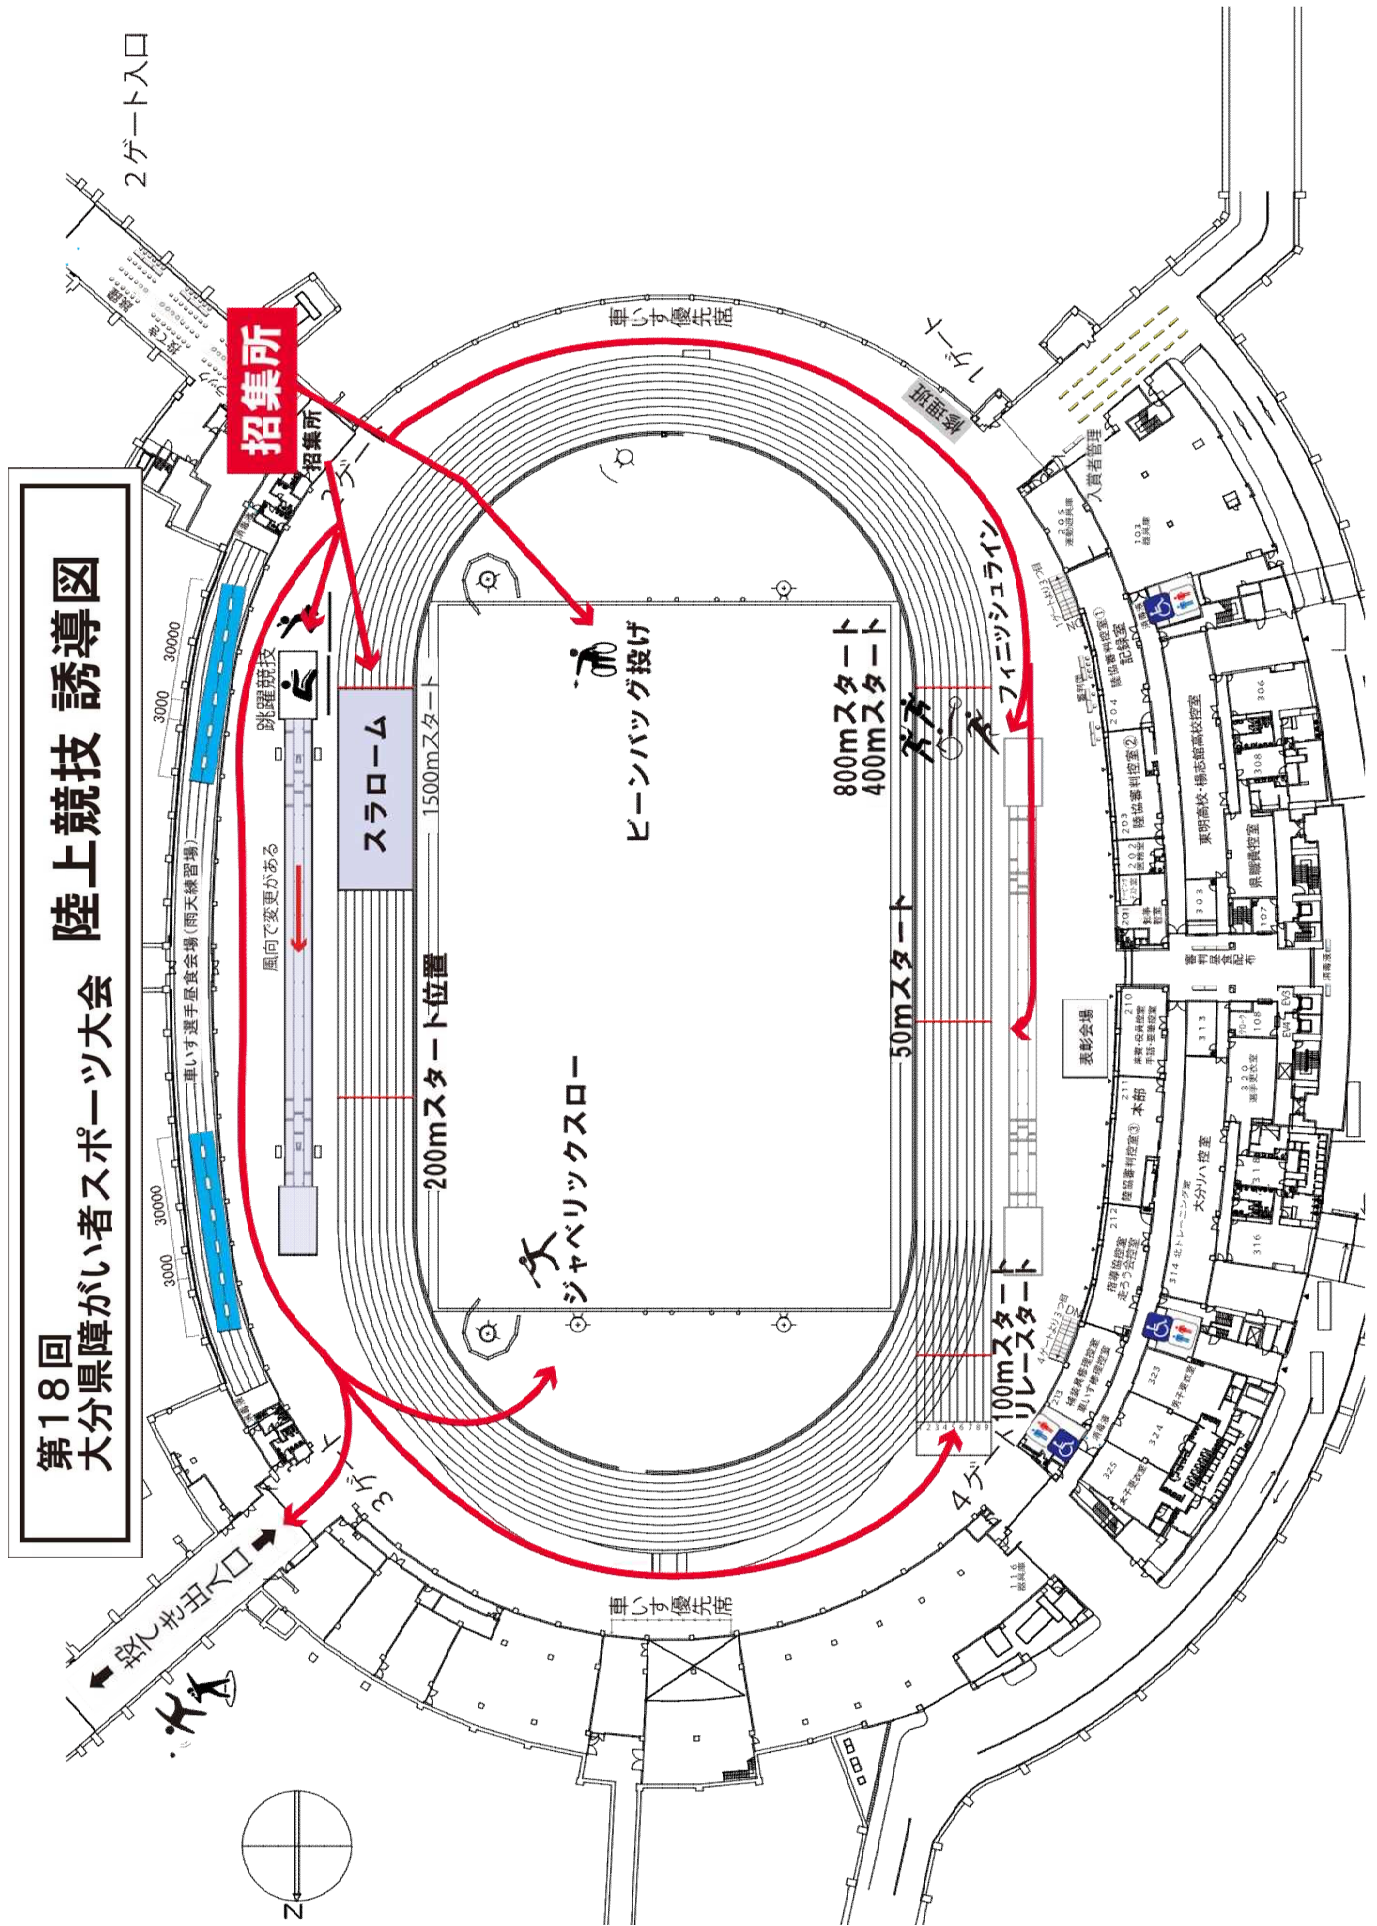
第18回
大分県障がい者スポーツ大会　陸上競技　誘導図

2ゲート入口

招集所

招集所

2ゲート

1ゲート

車いす優先席

検温所

入賞者管理

フィニッシュライン

ビーンバッグ投げ

800mスタート
400mスタート

跳躍競技

スラローム

1500mスタート

風向で変更がある

車いす選手昼食会場（雨天練習場）

200mスタート位置

ジャベリックスロー

50mスタート

100mスタート
リレースタート

表彰会場

陸協審判控室①
記録室

陸協審判控室②

東明高校・柳志館高校控室

県職員控室

陸協審判控室③

本部

大分リハ控室

指導協控室
走ろう会控室

補助員待機控室
車いす修理控室

3ゲート

4ゲート

車いす優先席

選手出入口

N